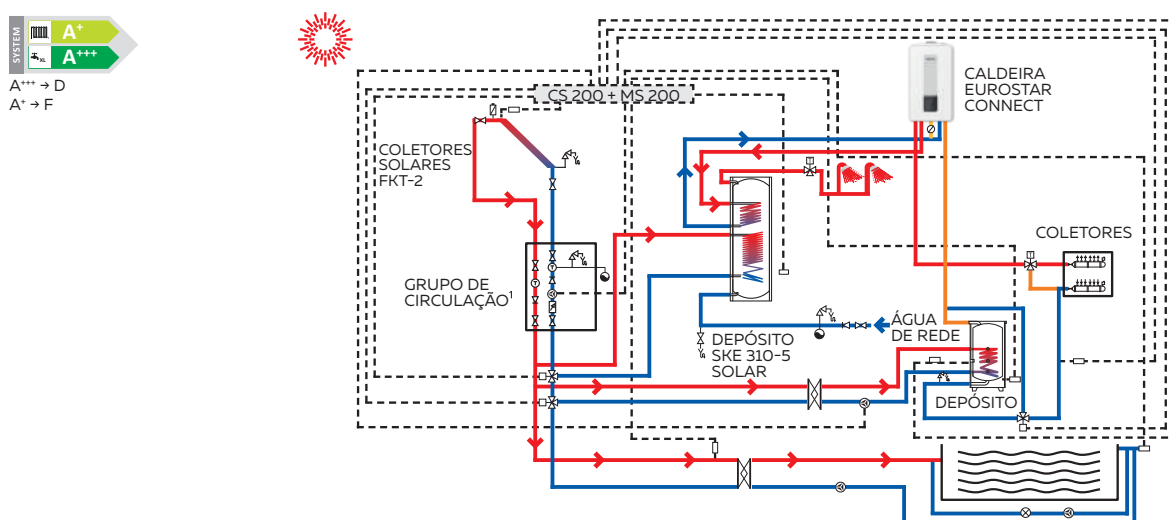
SYSTEM
A$^{+}$
A$^{+++}$
A$^{+++}$ → D
A$^{+}$ → F

CS 200 + MS 200

CALDEIRA EUROSTAR CONNECT

COLETORES SOLARES FKT-2

GRUPO DE CIRCULAÇÃO$^{1}$

COLETORES

ÁGUA DE REDE

DEPÓSITO SKE 310-5 SOLAR

DEPÓSITO